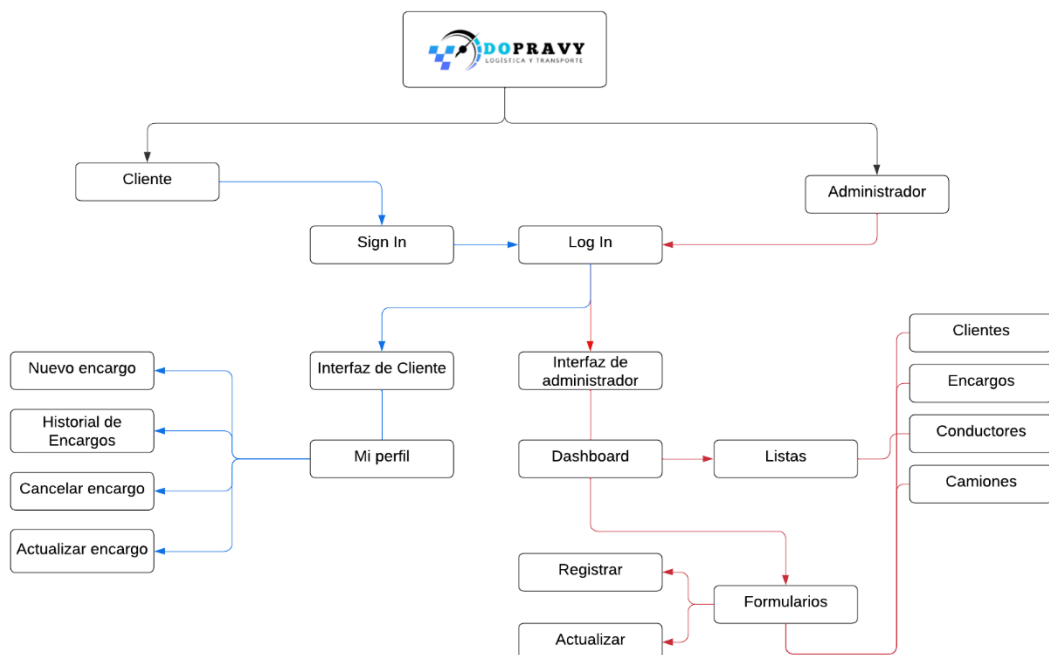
DOPRAVY
LOGÍSTICA Y TRANSPORTE

Cliente

Administrador

Sign In

Log In

Interfaz de Cliente

Interfaz de administrador

Nuevo encargo

Historial de Encargos

Cancelar encargo

Actualizar encargo

Mi perfil

Dashboard

Listas

Clientes

Encargos

Conductores

Camiones

Registrar

Formularios

Actualizar